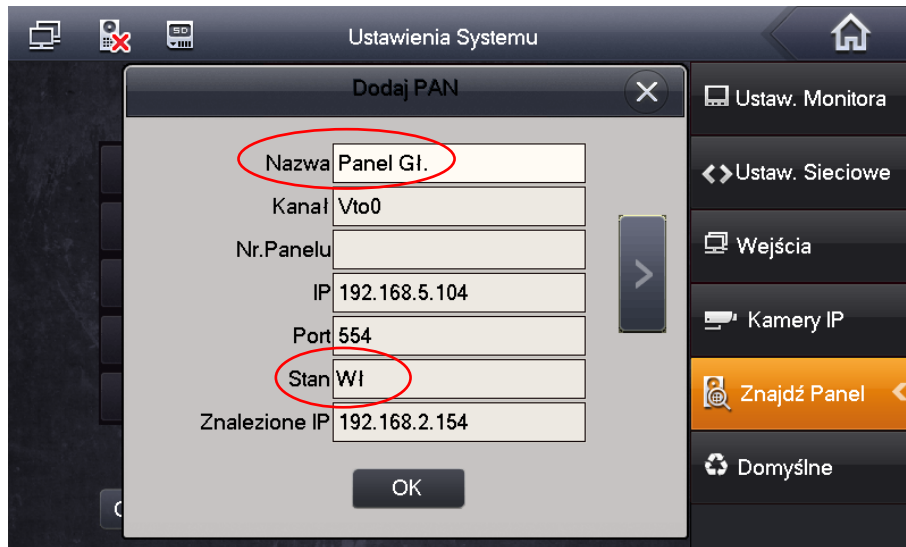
Ustawienia Systemu

Dodaj PAN

Nazwa Panel Gł.
Kanał Vto0
Nr.Panelu
IP 192.168.5.104
Port 554
Stan Wł
Znalezione IP 192.168.2.154

OK

Ustaw. Monitora
Ustaw. Sieciowe
Wejścia
Kamery IP
Znajdź Panel
Domyślne